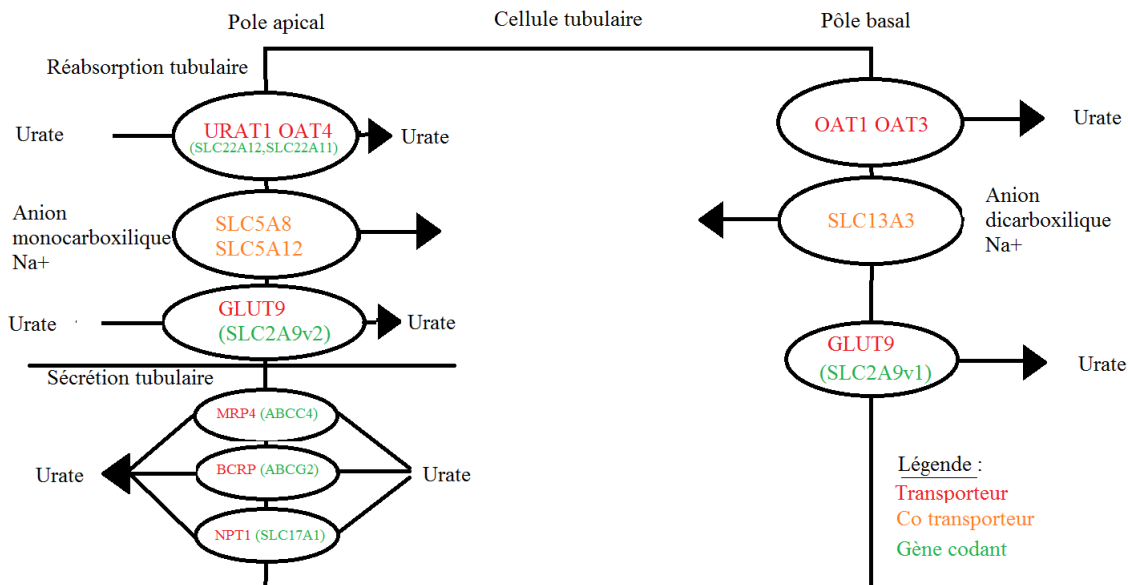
Pole apical

Cellule tubulaire

Pôle basal

Réabsorption tubulaire

Urate

URAT1 OAT4
(SLC22A12,SLC22A11)

Urate

OAT1 OAT3

Urate

Anion monocarboxilique Na+

SLC5A8
SLC5A12

SLC13A3

Anion dicarboxilique Na+

Urate

GLUT9
(SLC2A9v2)

Urate

GLUT9
(SLC2A9v1)

Urate

Sécrétion tubulaire

MRP4 (ABCC4)

Urate

BCRP (ABCG2)

Urate

NPT1 (SLC17A1)

Légende :
Transporteur
Co transporteur
Gène codant